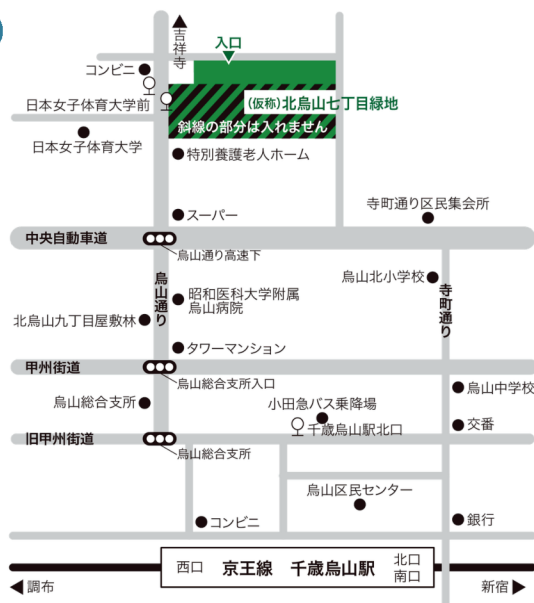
吉祥寺

入口

コンビニ

日本女子体育大学前

(仮称)北烏山七丁目緑地

斜線の部分は入れません

日本女子体育大学

特別養護老人ホーム

寺町通り区民集会所

スーパー

中央自動車道

烏山通り高速下

烏山北小学校

烏山通り

寺町通り

昭和医科大学附属烏山病院

北烏山九丁目屋敷林

タワーマンション

甲州街道

烏山総合支所入口

烏山中学校

烏山総合支所

小田急バス乗降場

千歳烏山駅北口

交番

旧甲州街道

烏山総合支所

烏山区民センター

コンビニ

銀行

西口 京王線 千歳烏山駅 北口 南口

◀ 調布

新宿 ▶